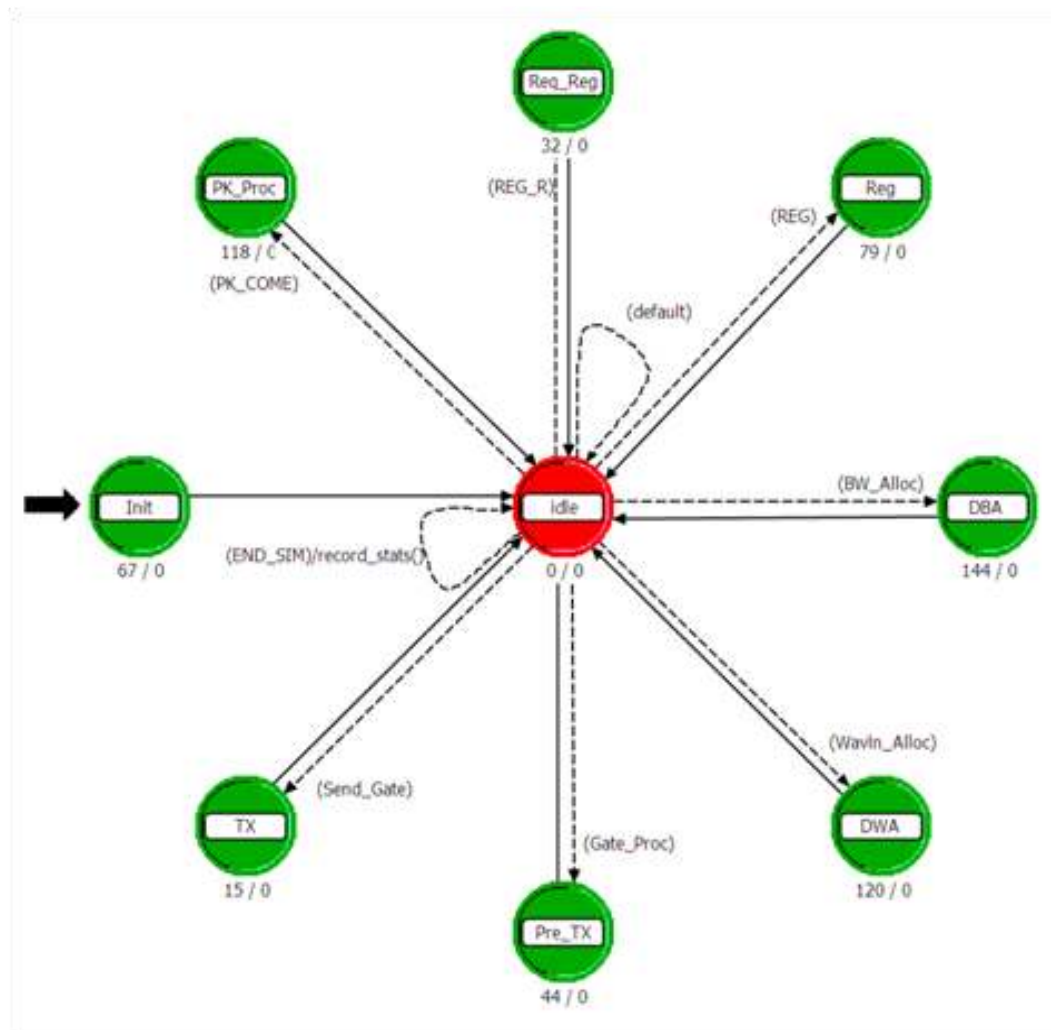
Req_Reg
32 / 0
(REG_R)
PK_Proc
118 / 0
(PK_COME)
Reg
(REG)
79 / 0
(default)
Init
67 / 0
idle
0 / 0
(END_SIM)/record_stats()
(BW_Alloc)
DBA
144 / 0
(Wavln_Alloc)
(Send_Gate)
TX
15 / 0
(Gate_Proc)
DWA
120 / 0
Pre_TX
44 / 0